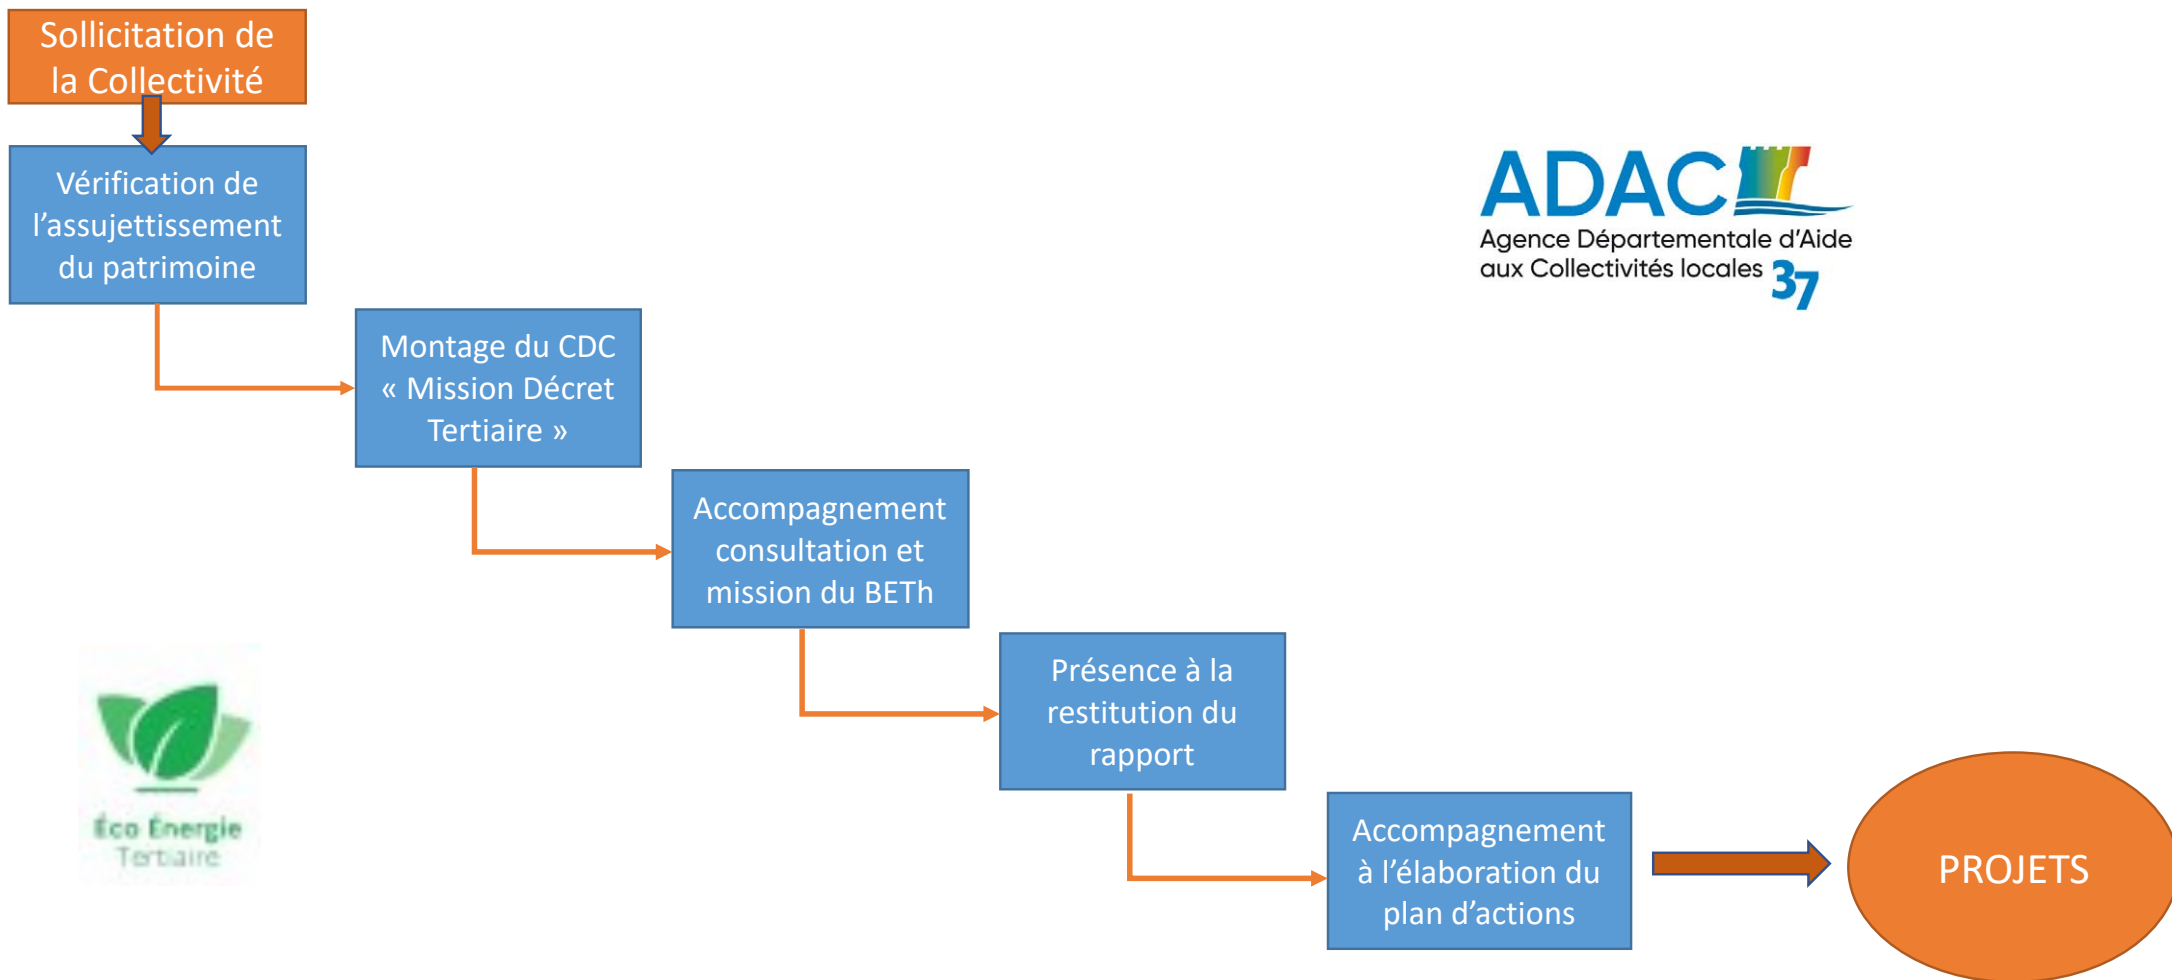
Sollicitation de la Collectivité

Vérification de l'assujettissement du patrimoine

Montage du CDC « Mission Décret Tertiaire »

Accompagnement consultation et mission du BETh

Présence à la restitution du rapport

Accompagnement à l'élaboration du plan d'actions

PROJETS

ADAC
Agence Départementale d'Aide aux Collectivités locales 37

Eco Energie Tertiaire